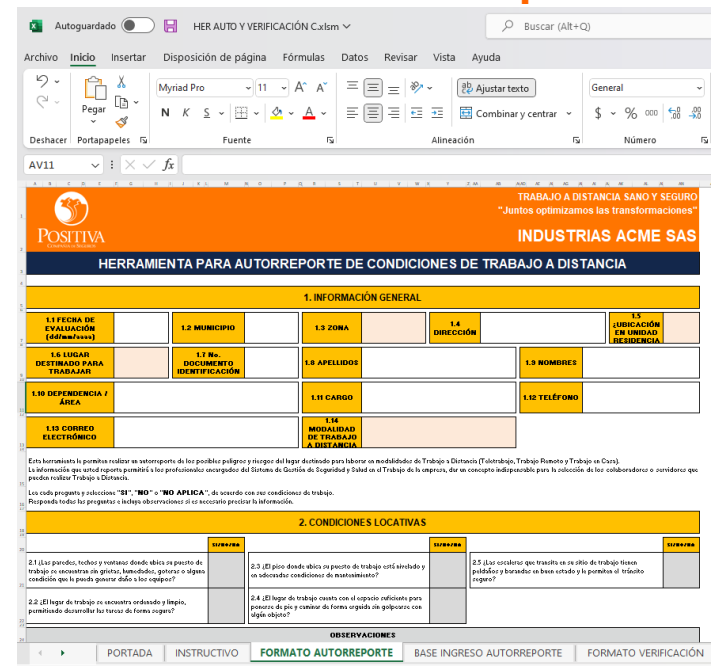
Autoguardado HER AUTO Y VERIFICACIÓN C.xlsm Buscar (Alt+Q)

Archivo Inicio Insertar Disposición de página Fórmulas Datos Revisar Vista Ayuda

Deshacer Pegar Portapapeles Myriad Pro 11 N K S Fuente Ajustar texto Combinar y centrar Alineación General $ % 000 Número

AV11 fx

POSITIVA COMPAÑÍA DE SEGUROS

TRABAJO A DISTANCIA SANO Y SEGURO
"Juntos optimizamos las transformaciones"

INDUSTRIAS ACME SAS

HERRAMIENTA PARA AUTORREPORTE DE CONDICIONES DE TRABAJO A DISTANCIA

1. INFORMACIÓN GENERAL

1.1 FECHA DE EVALUACIÓN (dd/mm/aaaa)

1.2 MUNICIPIO

1.3 ZONA

1.4 DIRECCIÓN

1.5 ¿UBICACIÓN EN UNIDAD RESIDENCIA

1.6 LUGAR DESTINADO PARA TRABAJAR

1.7 No. DOCUMENTO IDENTIFICACIÓN

1.8 APELLIDOS

1.9 NOMBRES

1.10 DEPENDENCIA / ÁREA

1.11 CARGO

1.12 TELÉFONO

1.13 CORREO ELECTRÓNICO

1.14 MODALIDAD DE TRABAJO A DISTANCIA

Esta herramienta le permitirá realizar un autorreporte de los posibles peligros y riesgos del lugar destinado para laborar en modalidades de Trabajo a Distancia (Teletrabajo, Trabajo Remoto y Trabajo en Casa).
La información que usted reporte permitirá a los profesionales encargados del Sistema de Gestión de Seguridad y Salud en el Trabajo de la empresa, dar un concepto indispensable para la selección de los colaboradores o servidores que pueden realizar Trabajo a Distancia.

Lea cada pregunta y seleccione "SI", "NO" o "NO APLICA", de acuerdo con sus condiciones de trabajo.
Responda todas las preguntas e incluya observaciones si es necesario precisar la información.

2. CONDICIONES LOCATIVAS

SI/NO/NA

2.1 ¿Las paredes, techos y ventanas donde ubica su puesto de trabajo se encuentran sin grietas, humedades, goteras o alguna condición que le pueda generar daño a los equipos?

2.3 ¿El piso donde ubica su puesto de trabajo está nivelado y en adecuadas condiciones de mantenimiento?

2.5 ¿Las escaleras que transita en su sitio de trabajo tienen pasamanos y barandas en buen estado y le permiten el tránsito seguro?

2.2 ¿El lugar de trabajo se encuentra ordenado y limpio, permitiendo desarrollar las tareas de forma segura?

2.4 ¿El lugar de trabajo cuenta con el espacio suficiente para ponerse de pie y caminar de forma erguida sin golpearse con algún objeto?

OBSERVACIONES

PORTADA INSTRUCTIVO FORMATO AUTORREPORTE BASE INGRESO AUTORREPORTE FORMATO VERIFICACIÓN